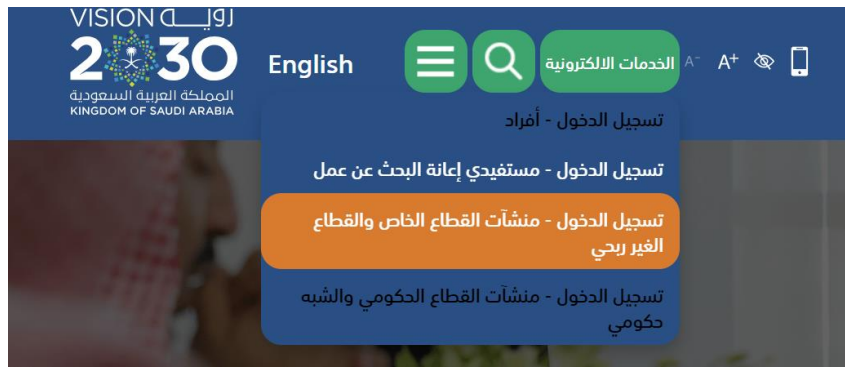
VISION رؤية
2030
المملكة العربية السعودية
KINGDOM OF SAUDI ARABIA

English

الخدمات الالكترونية

A⁻ A⁺

تسجيل الدخول - أفراد

تسجيل الدخول - مستفيدي إعانة البحث عن عمل

تسجيل الدخول - منشآت القطاع الخاص والقطاع الغير ربحي

تسجيل الدخول - منشآت القطاع الحكومي والشبه حكومي